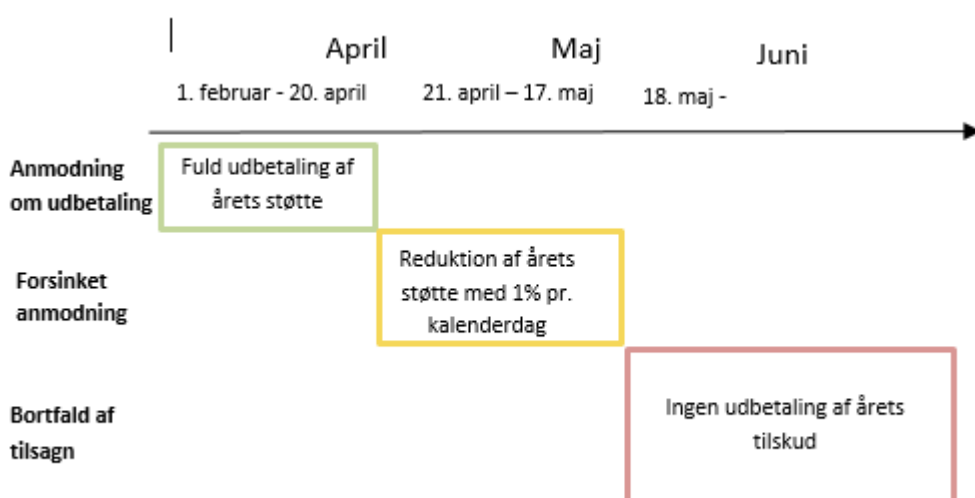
April

Maj

Juni

1. februar - 20. april

21. april – 17. maj

18. maj -

Anmodning om udbetaling

Fuld udbetaling af årets støtte

Forsinket anmodning

Reduktion af årets støtte med 1% pr. kalenderdag

Bortfald af tilsagn

Ingen udbetaling af årets tilskud